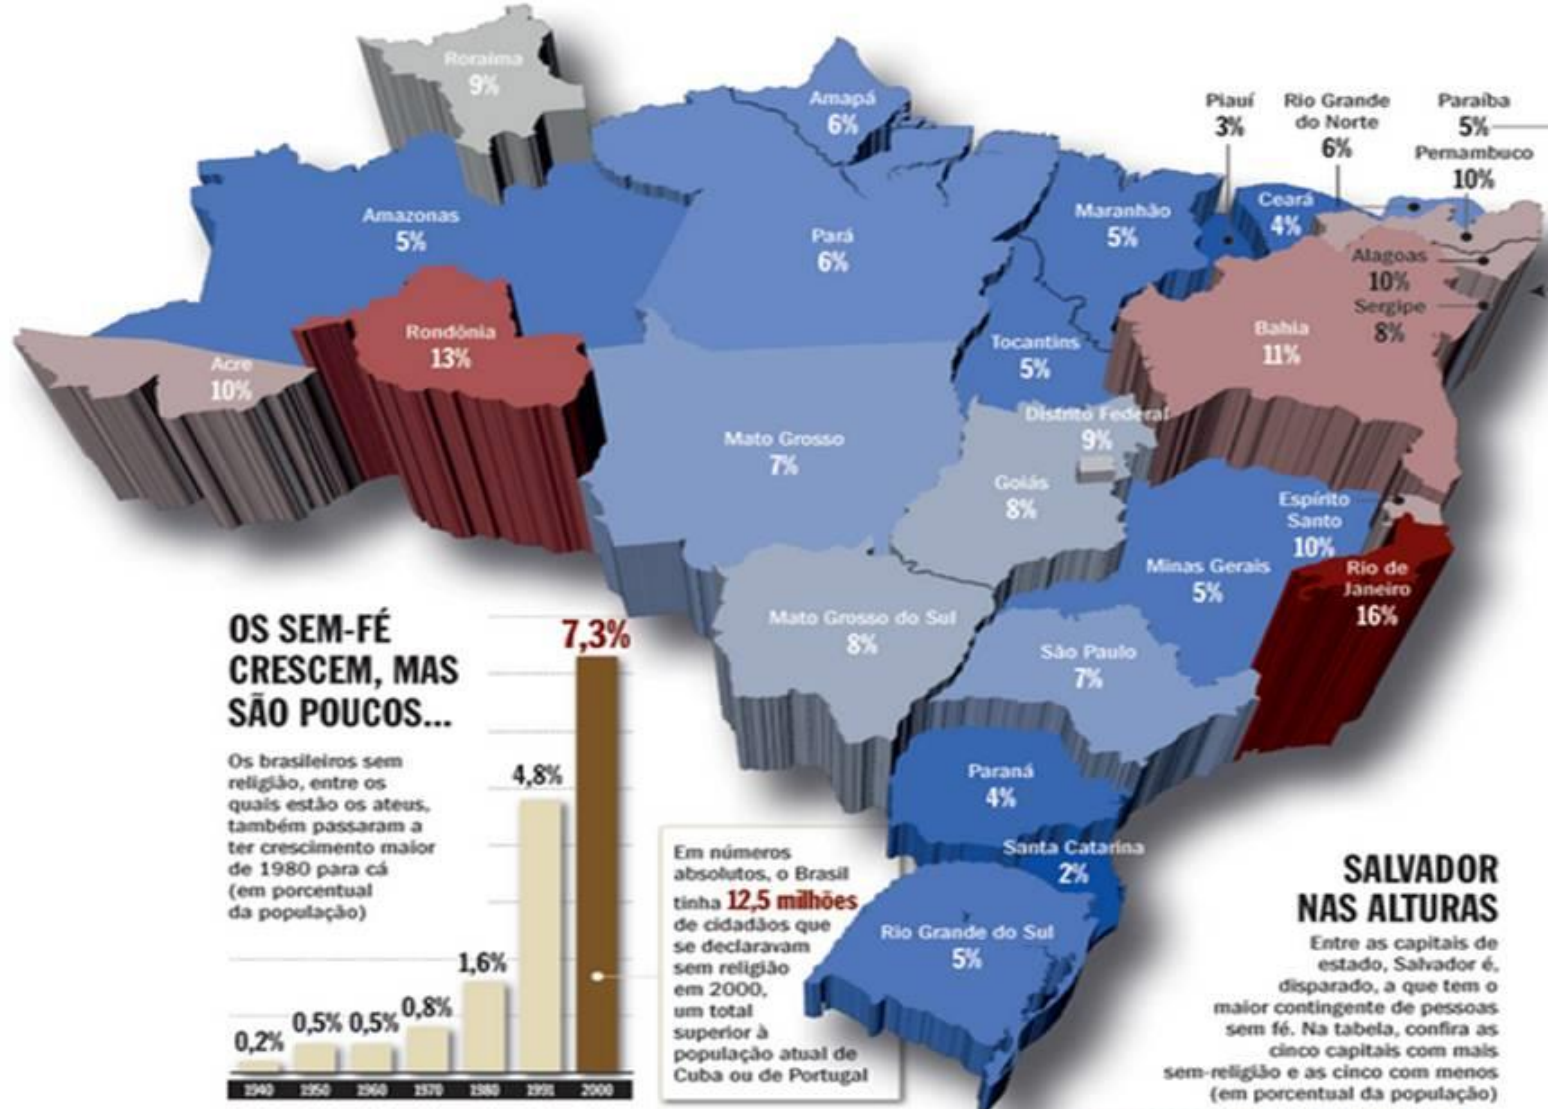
Roraima
9%

Amapá
6%

Piauí
3%

Rio Grande do Norte
6%

Paraíba
5%

Pernambuco
10%

Amazonas
5%

Pará
6%

Maranhão
5%

Ceará
4%

Alagoas
10%

Sergipe
8%

Rondônia
13%

Acre
10%

Tocantins
5%

Bahia
11%

Distrito Federal
9%

Mato Grosso
7%

Goiás
8%

Espírito Santo
10%

Minas Gerais
5%

Rio de Janeiro
16%

Mato Grosso do Sul
8%

São Paulo
7%

Paraná
4%

Santa Catarina
2%

Rio Grande do Sul
5%

OS SEM-FÉ CRESCEM, MAS SÃO POUCOS...

Os brasileiros sem religião, entre os quais estão os ateus, também passaram a ter crescimento maior de 1980 para cá (em porcentual da população)

| 1940 | 1950 | 1960 | 1970 | 1980 | 1991 | 2000 |
|---|---|---|---|---|---|---|
| 0,2% | 0,5% | 0,5% | 0,8% | 1,6% | 4,8% | 7,3% |

Em números absolutos, o Brasil tinha 12,5 milhões de cidadãos que se declaravam sem religião em 2000, um total superior à população atual de Cuba ou de Portugal

SALVADOR NAS ALTURAS

Entre as capitais de estado, Salvador é, disparado, a que tem o maior contingente de pessoas sem fé. Na tabela, confira as cinco capitais com mais sem-religião e as cinco com menos (em porcentual da população)